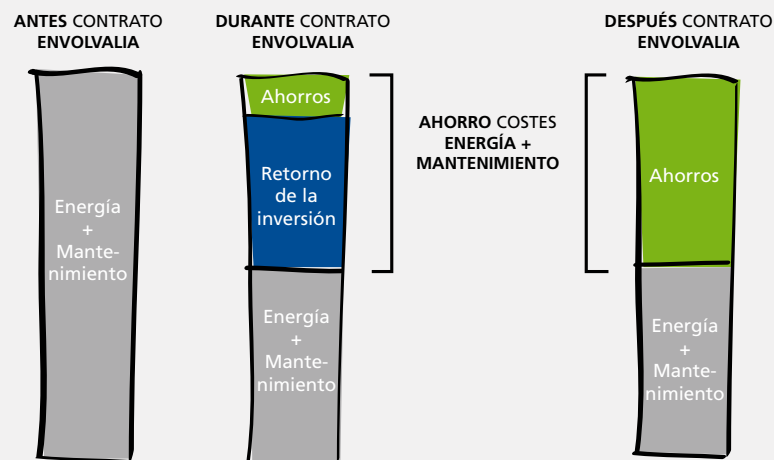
ANTES CONTRATO ENVOLVALIA

Energía + Mantenimiento

DURANTE CONTRATO ENVOLVALIA

Ahorros

Retorno de la inversión

Energía + Mantenimiento

AHORRO COSTES ENERGÍA + MANTENIMIENTO

DESPUÉS CONTRATO ENVOLVALIA

Ahorros

Energía + Mantenimiento